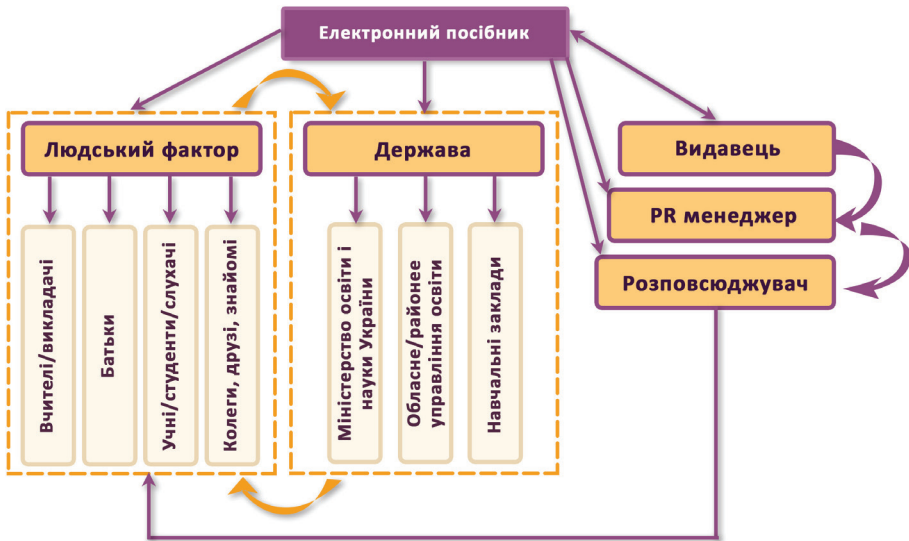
Електронний посібник

Людський фактор

Вчителі/викладачі

Батьки

Учні/студенти/слухачі

Колеги, друзі, знайомі

Держава

Міністерство освіти і науки України

Обласне/районее управління освіти

Навчальні заклади

Видавець

PR менеджер

Розповсюджувач